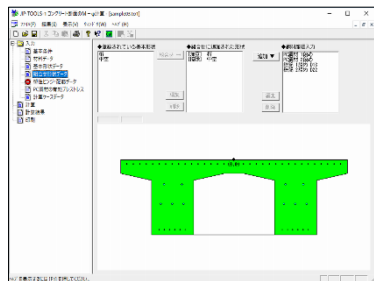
JIP-TOOLS コンクリート断面計算 [sample]
ファイル(F) 編集(E) 表示(V) ウィンドウ(W) ヘルプ(H)
入力
基本条件
材料データ
断面形状データ
組合せ荷重データ
平板ヒンジ荷重データ
PC鋼材引張力プレストレス
計算ケースデータ
計算
計算結果
印刷
◆登録されている基本荷重
死荷重
活荷重
組合せ →
削除
全削除
◆組合せに登録された荷重
[死荷重] 死
[活荷重] 活荷重
追加 ▼
◆組合荷重入力
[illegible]
追加
削除
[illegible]